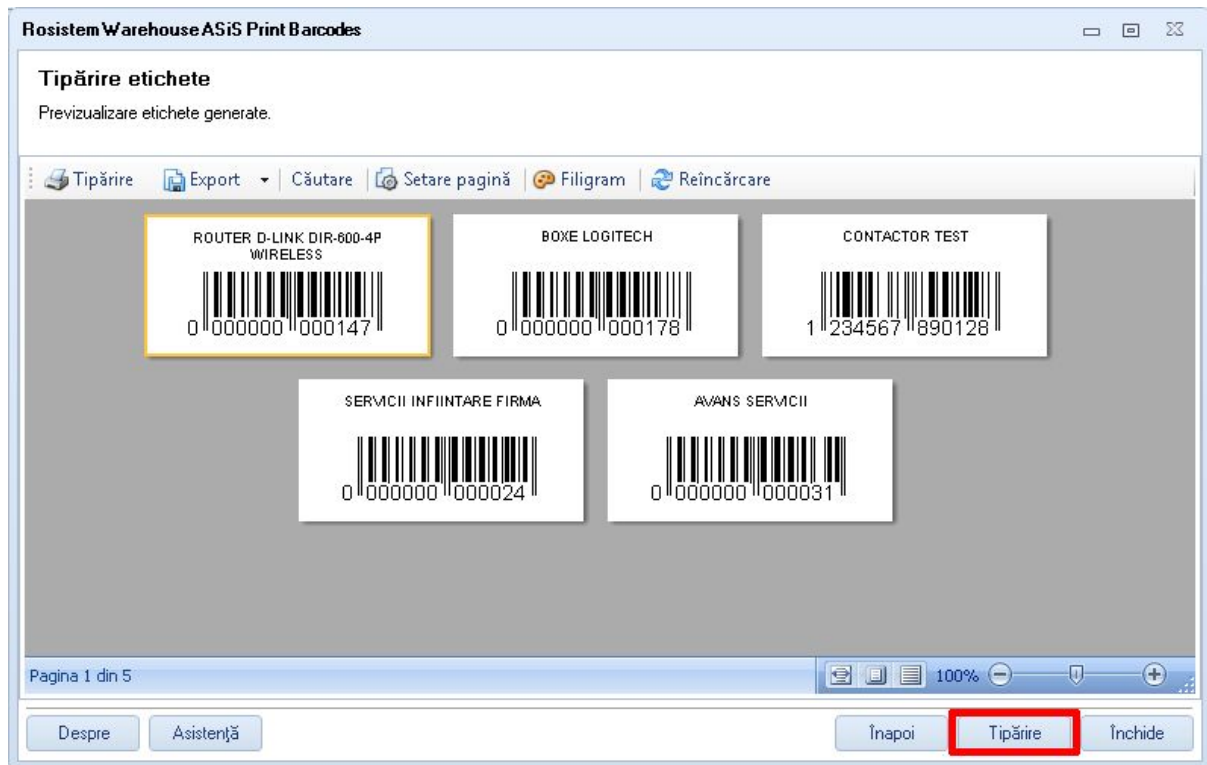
Rosistem Warehouse ASiS Print Barcodes

Tipărire etichete

Previzualizare etichete generate.

Tipărire | Export | Căutare | Setare pagină | Filigram | Reîncărcare

ROUTER D-LINK DIR-600-4P WIRELESS

0 000000 000147

BOXE LOGITECH

0 000000 000178

CONTACTOR TEST

1 234567 890128

SERVICII INFIINTARE FIRMA

0 000000 000024

AVANS SERVICII

0 000000 000031

Pagina 1 din 5

100%

Despre | Asistenţă | Înapoi | Tipărire | Închide